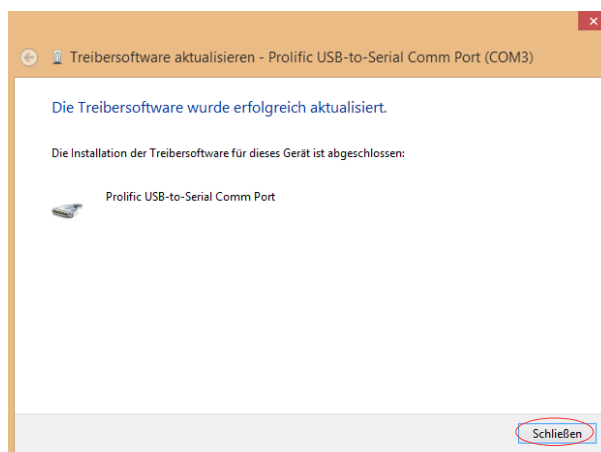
Treibersoftware aktualisieren - Prolific USB-to-Serial Comm Port (COM3)

Die Treibersoftware wurde erfolgreich aktualisiert.

Die Installation der Treibersoftware für dieses Gerät ist abgeschlossen:

Prolific USB-to-Serial Comm Port

Schließen